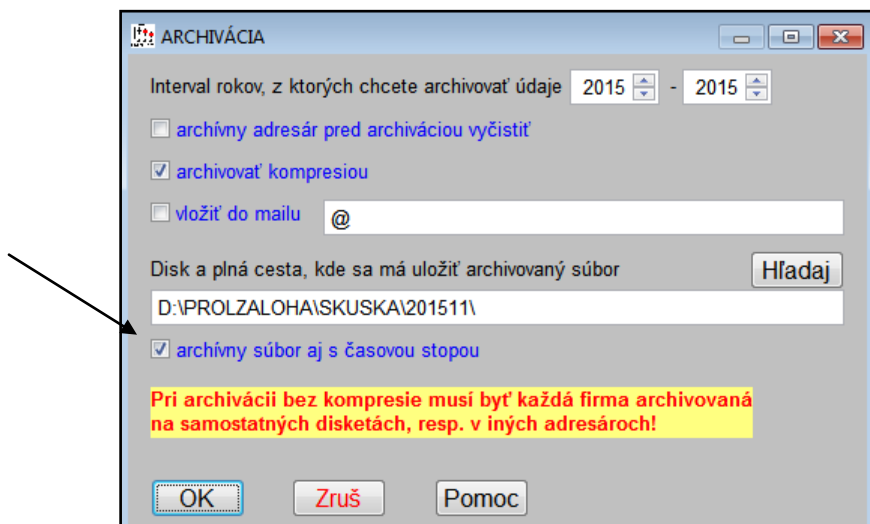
ARCHIVÁCIA

Interval rokov, z ktorých chcete archivovať údaje 2015 - 2015

archívny adresár pred archiváciou vyčistiť

archivovať kompresiou

vložiť do mailu @

Disk a plná cesta, kde sa má uložiť archivovaný súbor

Hľadaj

D:\PROLZALOHA\SKUSKA\201511\

archívny súbor aj s časovou stopou

Pri archivácii bez kompresie musí byť každá firma archivovaná na samostatných disketách, resp. v iných adresároch!

OK

Zruš

Pomoc